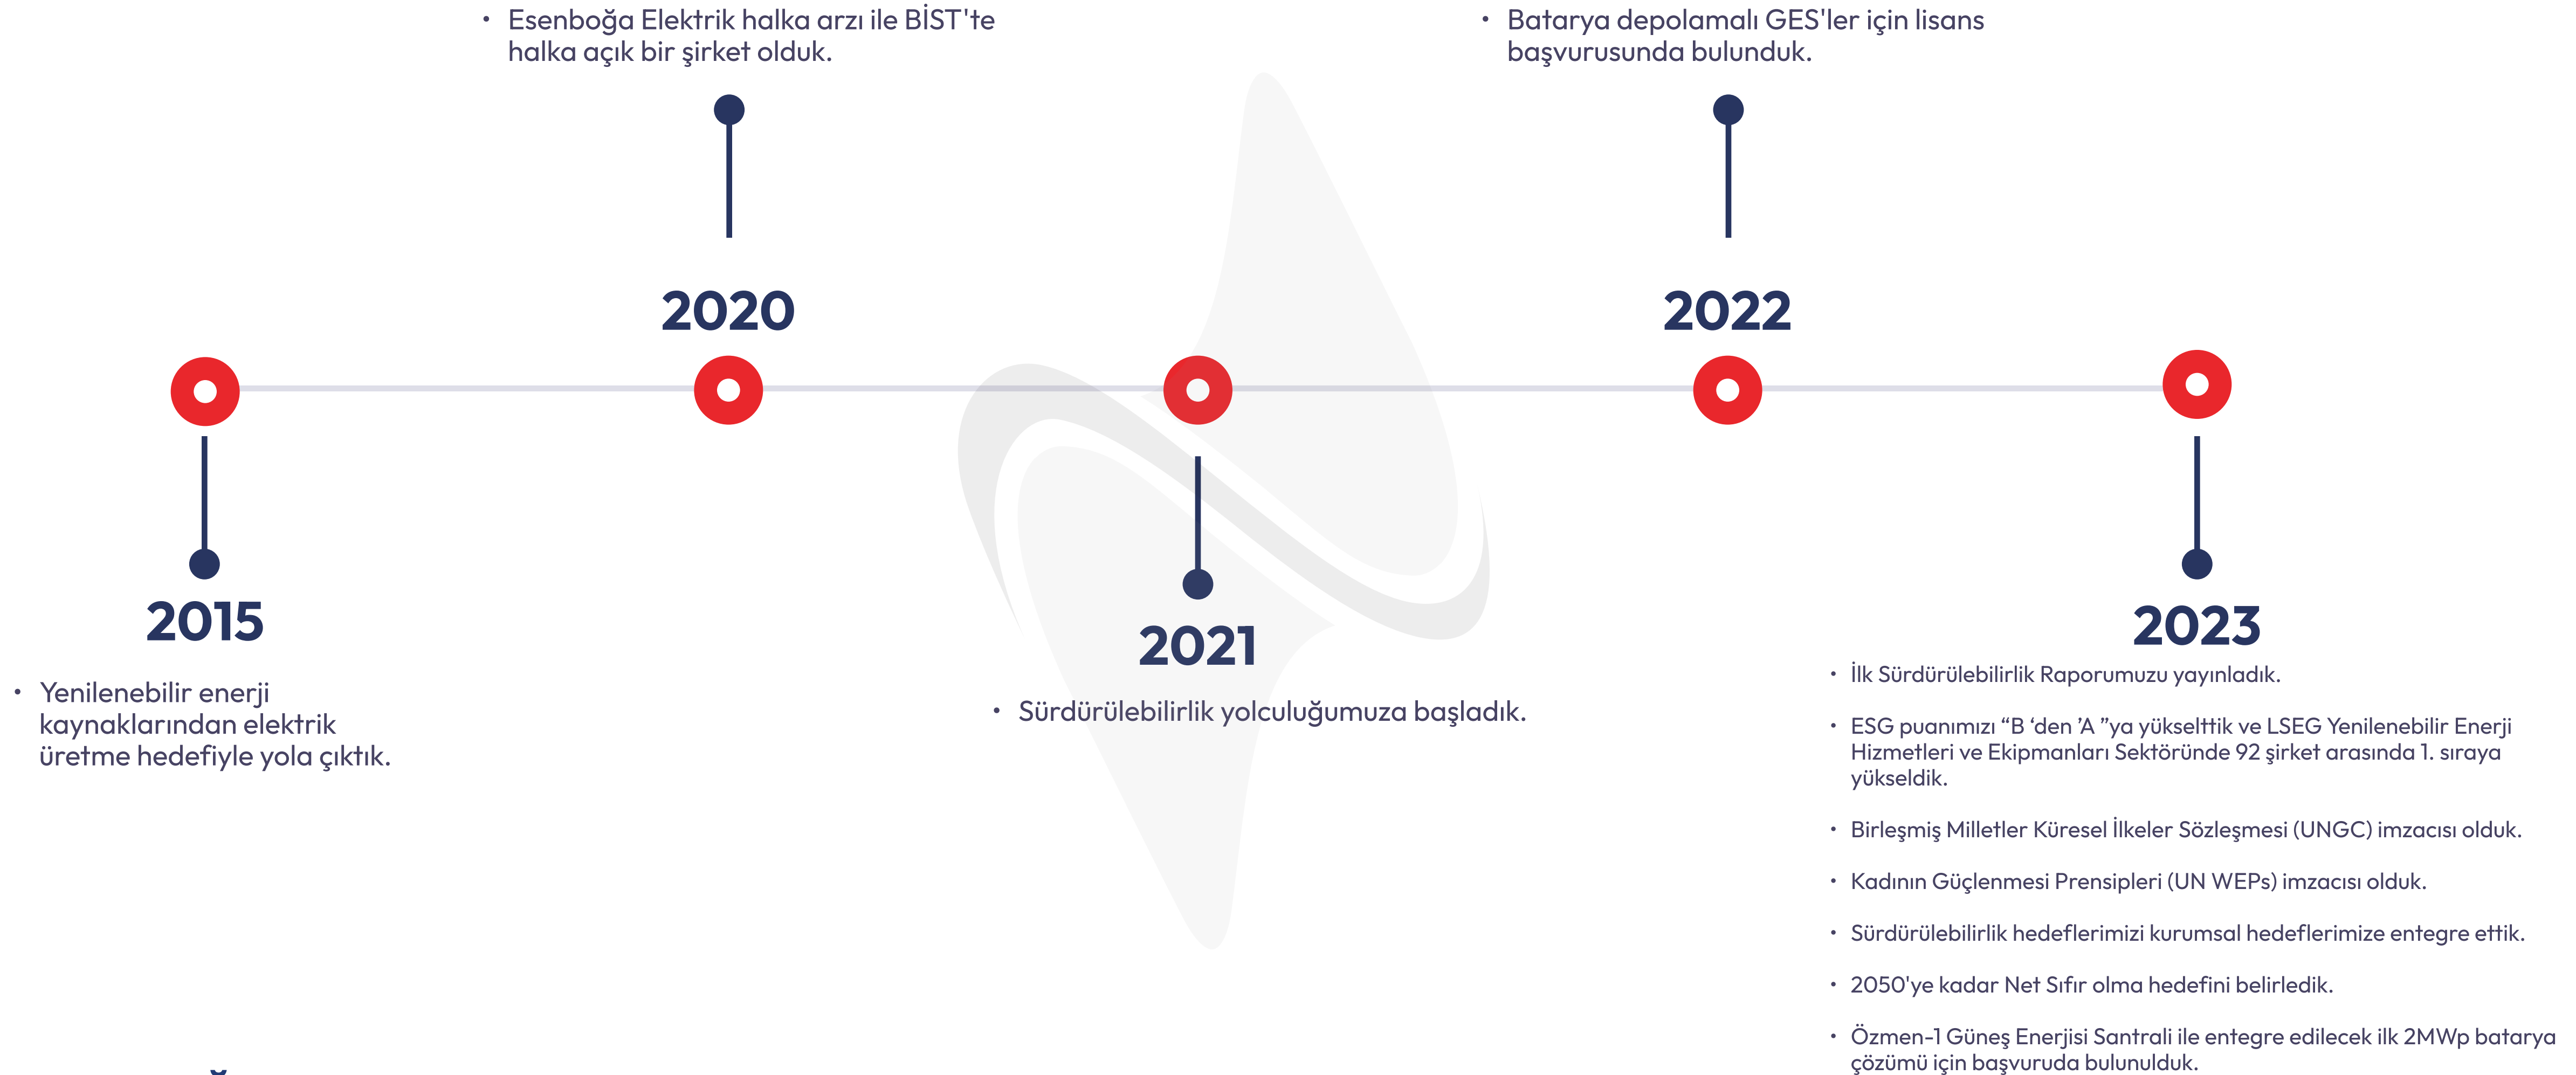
• Esenboğa Elektrik halka arzı ile BİST'te halka açık bir şirket olduk.

• Batarya depolamalı GES'ler için lisans başvurusunda bulunduk.

2020

2022

2015

• Yenilenebilir enerji kaynaklarından elektrik üretme hedefiyle yola çıktık.

2021

• Sürdürülebilirlik yolculuğumuza başladık.

2023

• İlk Sürdürülebilirlik Raporumuzu yayınladık.

• ESG puanımızı “B ‘den ’A ”ya yükselttik ve LSEG Yenilenebilir Enerji Hizmetleri ve Ekipmanları Sektöründe 92 şirket arasında 1. sıraya yükseldik.

• Birleşmiş Milletler Küresel İlkeler Sözleşmesi (UNGC) imzacısı olduk.

• Kadının Güçlenmesi Prensipleri (UN WEPs) imzacısı olduk.

• Sürdürülebilirlik hedeflerimizi kurumsal hedeflerimize entegre ettik.

• 2050'ye kadar Net Sıfır olma hedefini belirledik.

• Özmen-1 Güneş Enerjisi Santrali ile entegre edilecek ilk 2MWp batarya çözümü için başvuruda bulunulduk.